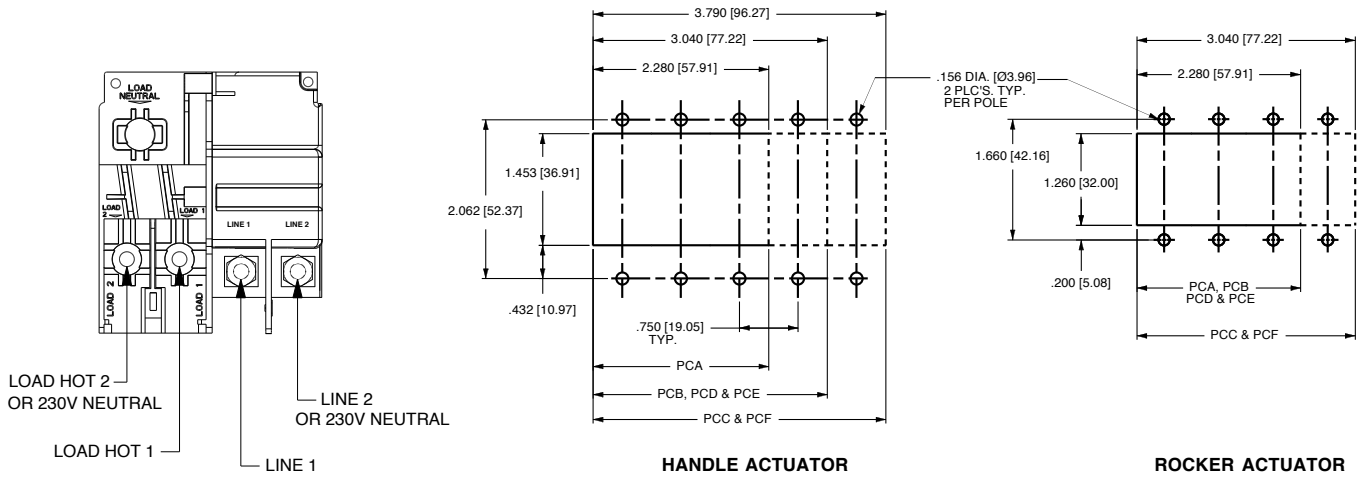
LOAD NEUTRAL

LOAD 2

LOAD 1

LINE 1

LINE 2

LOAD 2

LOAD 1

LOAD HOT 2
OR 230V NEUTRAL

LOAD HOT 1

LINE 2
OR 230V NEUTRAL

LINE 1

3.790 [96.27]

3.040 [77.22]

2.280 [57.91]

.156 DIA. [Ø3.96]
2 PLC'S. TYP.
PER POLE

1.453 [36.91]

2.062 [52.37]

.432 [10.97]

.750 [19.05]
TYP.

PCA

PCB, PCD & PCE

PCC & PCF

HANDLE ACTUATOR

3.040 [77.22]

2.280 [57.91]

1.660 [42.16]

1.260 [32.00]

.200 [5.08]

PCA, PCB
PCD & PCE

PCC & PCF

ROCKER ACTUATOR